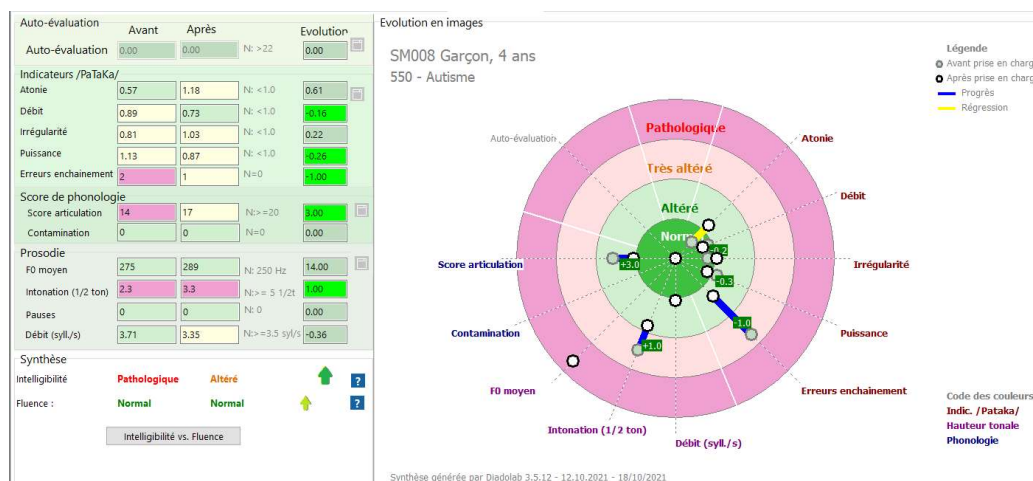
Auto-évaluation

| | Avant | Après | | Evolution |
|---|---|---|---|---|
| Auto-évaluation | 0.00 | 0.00 | N: >22 | 0.00 |

Indicateurs /PaTaKa/

| | | | | |
|---|---|---|---|---|
| Atonie | 0.57 | 1.18 | N: <1.0 | 0.61 |
| Débit | 0.89 | 0.73 | N: <1.0 | -0.16 |
| Irrégularité | 0.81 | 1.03 | N: <1.0 | 0.22 |
| Puissance | 1.13 | 0.87 | N: <1.0 | -0.26 |
| Erreurs enchainement | 2 | 1 | N=0 | -1.00 |

Score de phonologie

| | | | | |
|---|---|---|---|---|
| Score articulation | 14 | 17 | N:>=20 | 3.00 |
| Contamination | 0 | 0 | N=0 | 0.00 |

Prosodie

| | | | | |
|---|---|---|---|---|
| F0 moyen | 275 | 289 | N: 250 Hz | 14.00 |
| Intonation (1/2 ton) | 2.3 | 3.3 | N:>= 5 1/2t | 1.00 |
| Pauses | 0 | 0 | N: 0 | 0.00 |
| Débit (syll./s) | 3.71 | 3.35 | N:>=3.5 syl/s | -0.36 |

Synthèse

| | | | |
|---|---|---|---|
| Intelligibilité | Pathologique | Altéré | ? |
| Fluence : | Normal | Normal | ? |

Intelligibilité vs. Fluence

Evolution en images

SM008 Garçon, 4 ans
550 - Autisme

Légende
Avant prise en charg
Après prise en charg
Progrès
Régression

Pathologique
Très altéré
Altéré
Normal

Auto-évaluation
Atonie
Débit
Irrégularité
Puissance
Erreurs enchainement
Débit (syll./s)
Intonation (1/2 ton)
F0 moyen
Contamination
Score articulation

+0.2
+3.0
-0.3
-1.0
+1.0

Code des couleurs
Indic. /Pataka/
Hauteur tonale
Phonologie

Synthèse générée par Diadolab 3.5.12 - 12.10.2021 - 18/10/2021